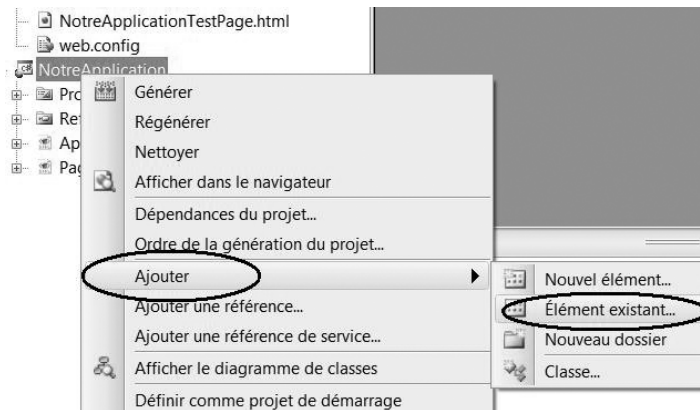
NotreApplicationTestPage.html
web.config
NotreApplication
Pro
Ref
Ap
Pag

Générer
Régénérer
Nettoyer
Afficher dans le navigateur
Dépendances du projet...
Ordre de la génération du projet...
Ajouter
Ajouter une référence...
Ajouter une référence de service...
Afficher le diagramme de classes
Définir comme projet de démarrage

Nouvel élément...
Élément existant...
Nouveau dossier
Classe...